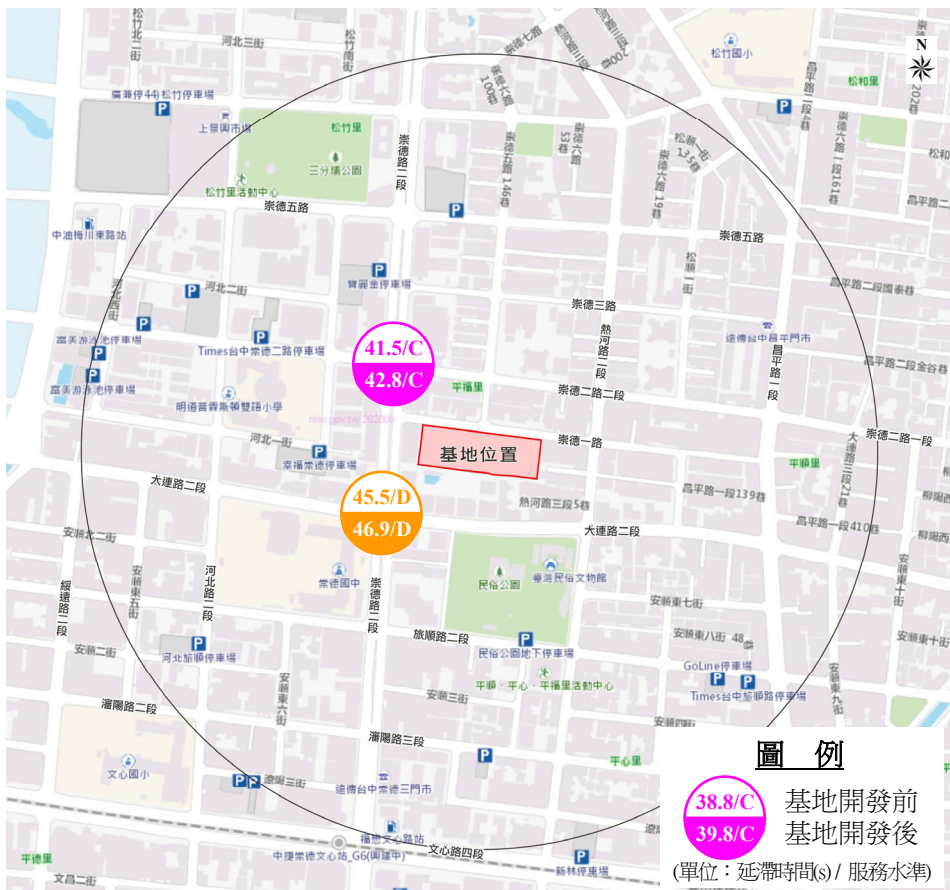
N

松竹北一街
河北三街
松竹南街
崇德路二段
崇德七路
崇德六路100巷
崇德五路146巷
崇德六路53巷
崇德六路19巷
松竹國小
昌平路二段4巷
崇德十路一段161巷
松和里
昌平路二段
廣華停4松竹停車場
上京國市場
松竹里
三分埔公園
松竹里活動中心
崇德五路
中油梅川東路站
崇德五路
寶爾金停車場
河北二街
崇德三路
熱河路二段
昌平路二段
昌平路二段國泰巷
遠傳台中昌平門市
Times台中崇德二路停車場
富美游泳池停車場
41.5/C
42.8/C
平福里
崇德二路二段
昌平路二段金谷巷
明道普霖斯頓雙語小學
河北一街
幸福崇德停車場
基地位置
崇德一路
崇德路一段
大連路二段
45.5/D
46.9/D
熱河路三段5巷
昌平路一段139巷
平順里
大連路二段
昌平路一段410巷
安順北二街
綏遠路二段
安順東五街
河北路二段
崇德國中
崇德路一段
民俗公園
臺灣民俗文物館
安順東六街
安順東八街
安順東十街
安順東一街
安順二街
旅順路二段
河北旅順停車場
民俗公園地下停車場
平順・平心・平福里活動中心
GoLine停車場
Times台中旅順路停車場
安順東九街
潮陽路二段
安順三街
潮陽路三段
文心國小
遠傳台中崇德三門市
平心里
圖 例
38.8/C 基地開發前
39.8/C 基地開發後
(單位：延滯時間(s) / 服務水準)
福德文心路站
中捷崇德文心站_G6(興建中)
文心路四段
文昌二街
平德里
新林停車場